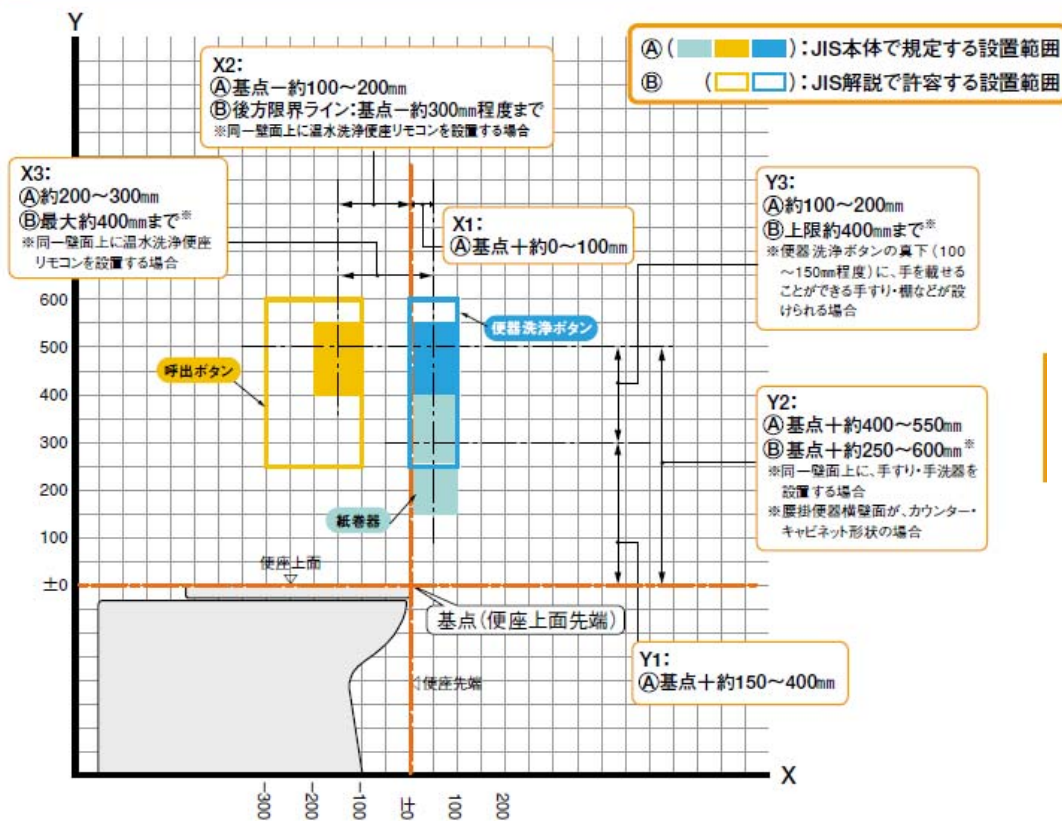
Y

Ⓐ（　　　）：JIS本体で規定する設置範囲
Ⓑ（　　）：JIS解説で許容する設置範囲

X2:
Ⓐ基点－約100～200mm
Ⓑ後方限界ライン：基点－約300mm程度まで
※同一壁面上に温水洗浄便座リモコンを設置する場合

X3:
Ⓐ約200～300mm
Ⓑ最大約400mmまで※
※同一壁面上に温水洗浄便座リモコンを設置する場合

X1:
Ⓐ基点＋約0～100mm

Y3:
Ⓐ約100～200mm
Ⓑ上限約400mmまで※
※便器洗浄ボタンの真下（100～150mm程度）に、手を載せることができる手すり・棚などが設けられる場合

便器洗浄ボタン

呼出ボタン

Y2:
Ⓐ基点＋約400～550mm
Ⓑ基点＋約250～600mm※
※同一壁面上に、手すり・手洗器を設置する場合
※腰掛便器横壁面が、カウンター・キャビネット形状の場合

紙巻器

600
500
400
300
200
100
±0

便座上面

基点（便座上面先端）

便座先端

Y1:
Ⓐ基点＋約150～400mm

X

-300
-200
-100
±0
100
200